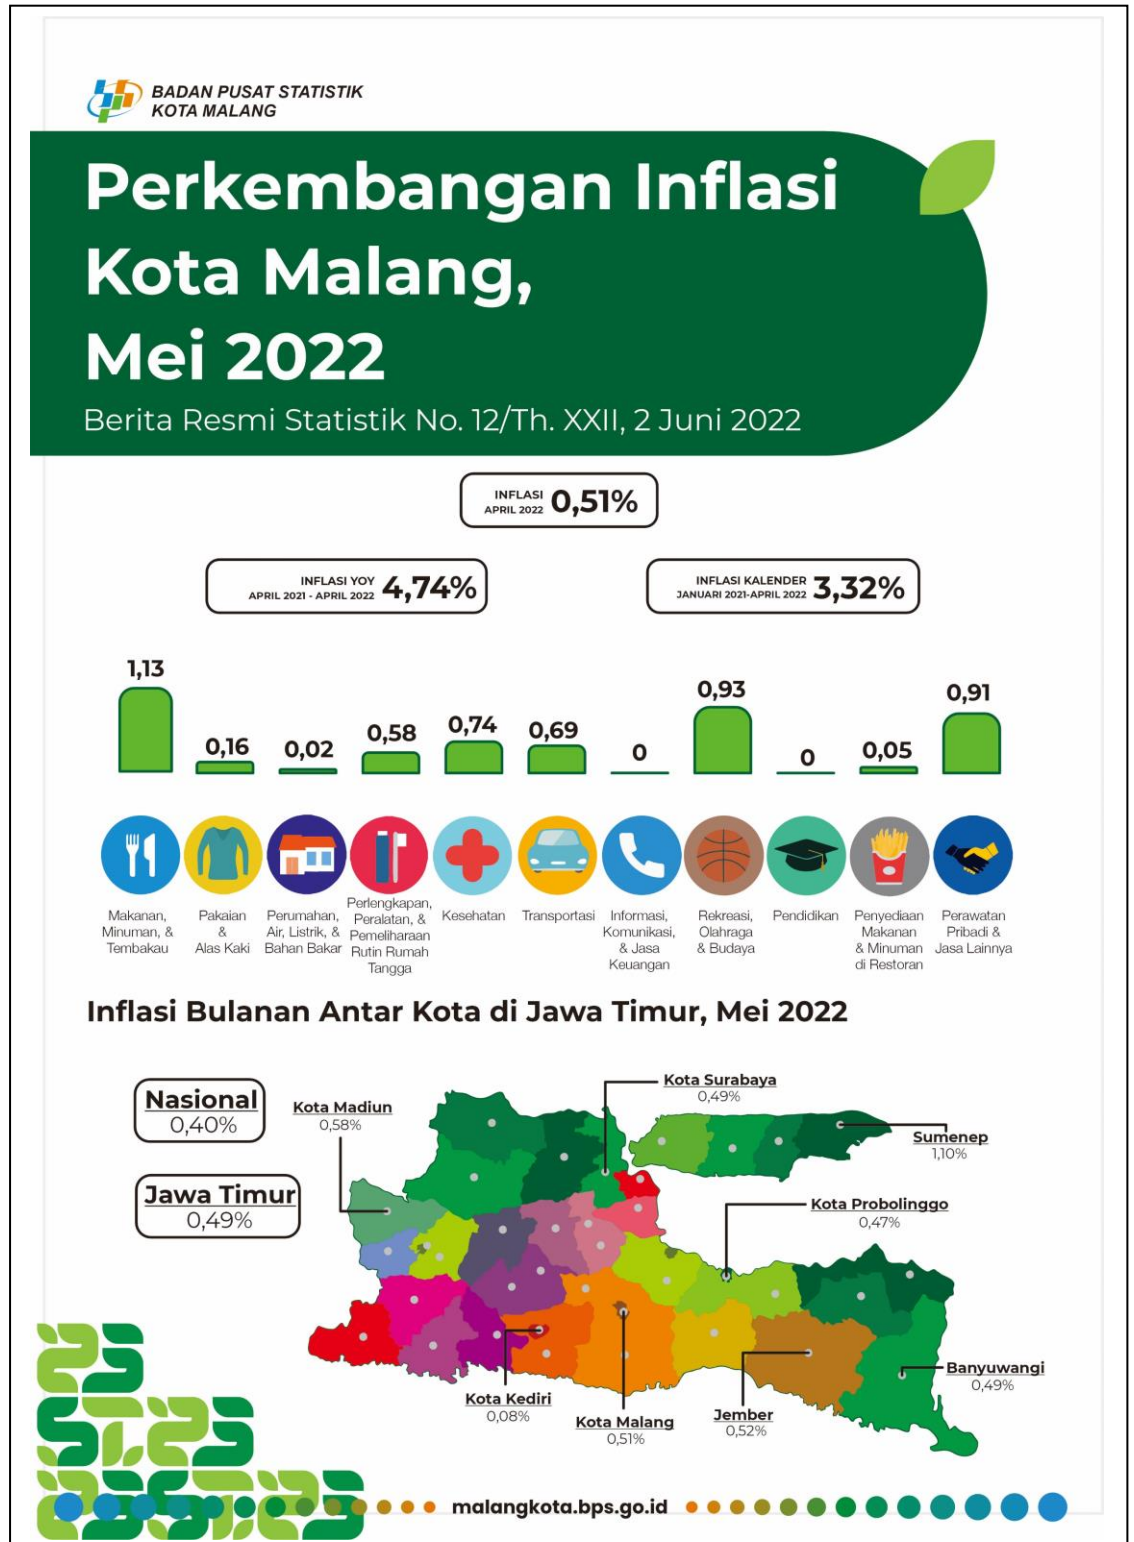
BADAN PUSAT STATISTIK
KOTA MALANG

Perkembangan Inflasi Kota Malang, Mei 2022

Berita Resmi Statistik No. 12/Th. XXII, 2 Juni 2022

INFLASI APRIL 2022 0,51%

INFLASI YOY APRIL 2021 - APRIL 2022 4,74%

INFLASI KALENDER JANUARI 2021-APRIL 2022 3,32%

1,13
0,16
0,02
0,58
0,74
0,69
0
0,93
0
0,05
0,91

Makanan, Minuman, & Tembakau
Pakaian & Alas Kaki
Perumahan, Air, Listrik, & Bahan Bakar
Perlengkapan, Peralatan, & Pemeliharaan Rutin Rumah Tangga
Kesehatan
Transportasi
Informasi, Komunikasi, & Jasa Keuangan
Rekreasi, Olahraga & Budaya
Pendidikan
Penyediaan Makanan & Minuman di Restoran
Perawatan Pribadi & Jasa Lainnya

Inflasi Bulanan Antar Kota di Jawa Timur, Mei 2022

Nasional
0,40%

Jawa Timur
0,49%

Kota Madiun
0,58%

Kota Surabaya
0,49%

Sumenep
1,10%

Kota Probolinggo
0,47%

Banyuwangi
0,49%

Kota Kediri
0,08%

Kota Malang
0,51%

Jember
0,52%

malangkota.bps.go.id